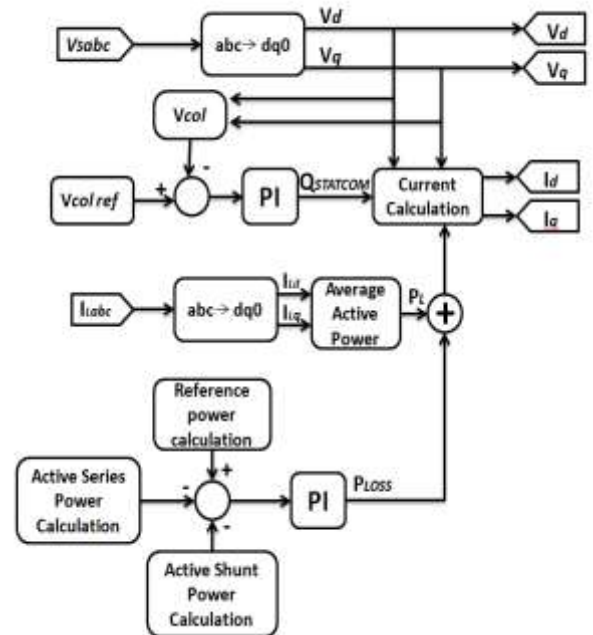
Vsabc

abc→ dq0

Vd

Vq

Vd

Vq

Vcol

-

+

Vcol ref

PI

QSTATCOM

Current Calculation

Id

Iq

ILabc

abc→ dq0

ILd

ILq

Average Active Power

PL

+

Reference power calculation

+

Active Series Power Calculation

-

-

PI

PLOSS

Active Shunt Power Calculation